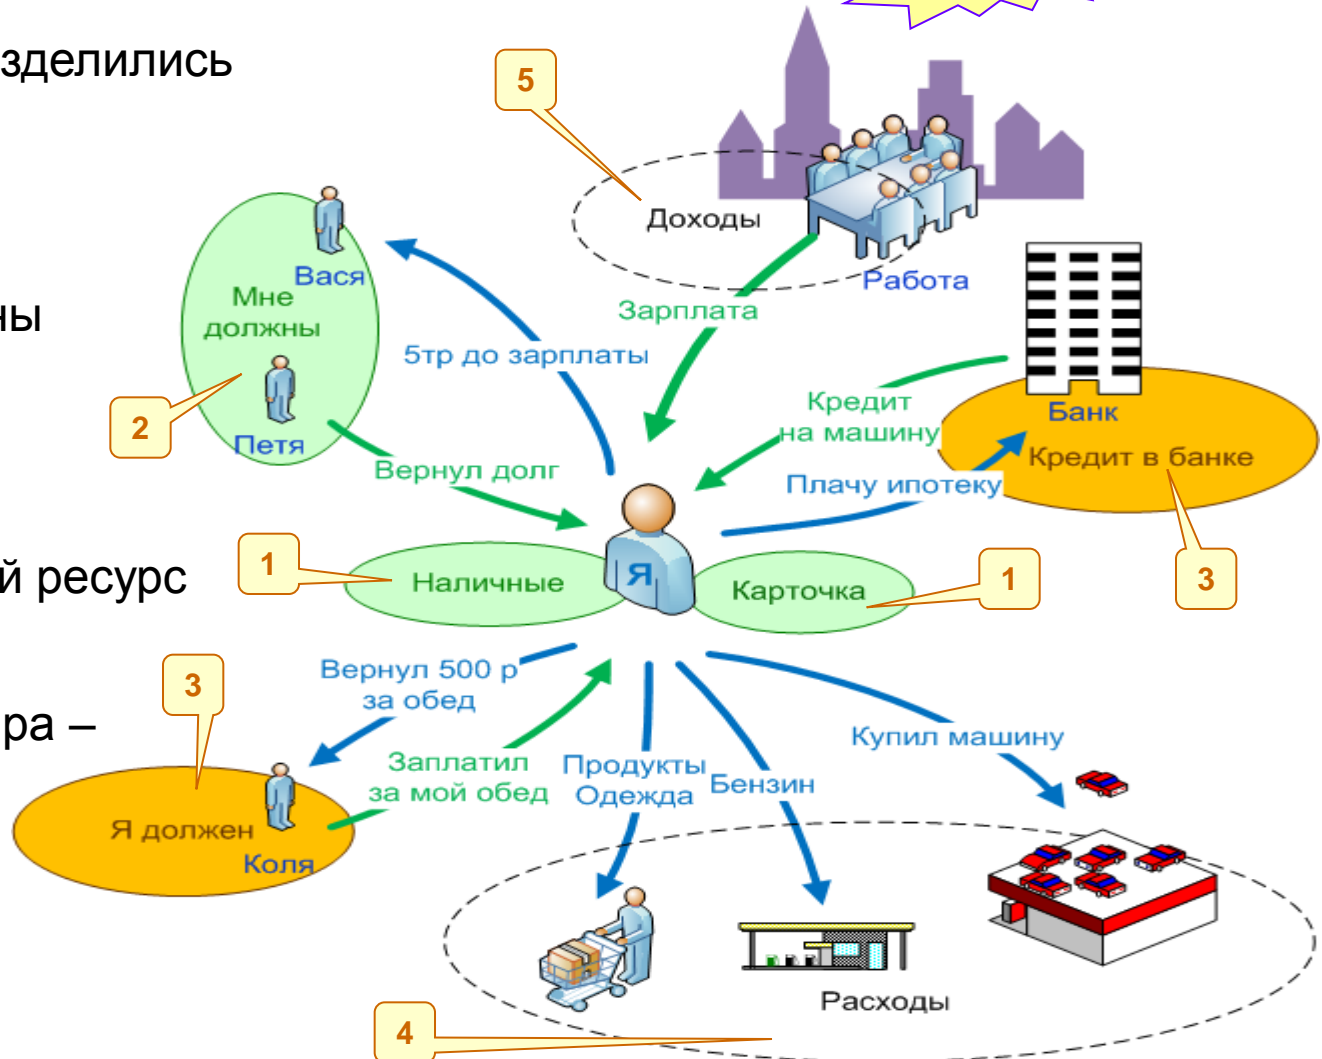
зделились

ны

й ресурс

ра –

5
Доходы
Работа
Зарплата
Вася
Мне должны
Петя
2
5тр до зарплаты
Вернул долг
Банк
Кредит в банке
Кредит на машину
Плачу ипотеку
3
1
Наличные
Я
Карточка
1
3
Вернул 500 р за обед
Заплатил за мой обед
Я должен
Коля
Продукты Одежда
Бензин
Купил машину
Расходы
4